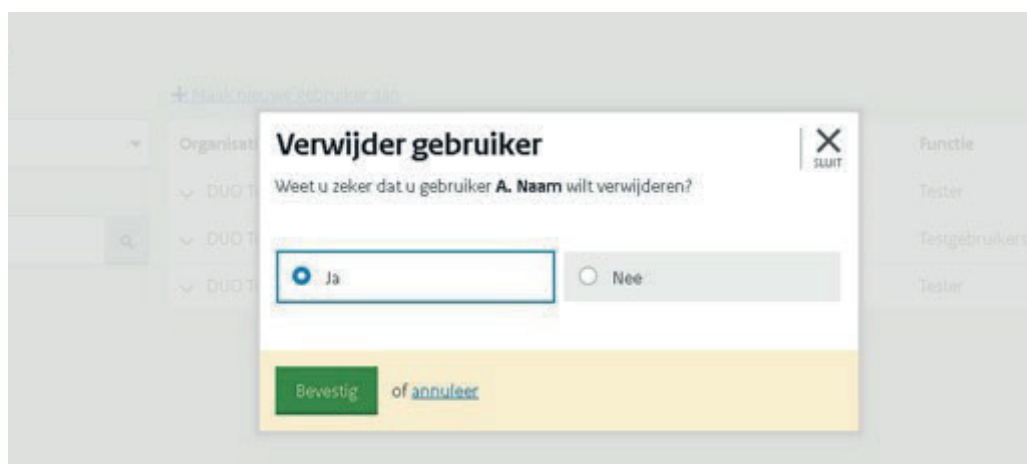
+ Maak nieuwe gebruiker aan

Organisati

DUO T

DUO T

DUO T

Functie

Tester

Testgebruikers

Tester

Verwijder gebruiker

SLUIT

Weet u zeker dat u gebruiker **A. Naam** wilt verwijderen?

Ja

Nee

Bevestig

of annuleer